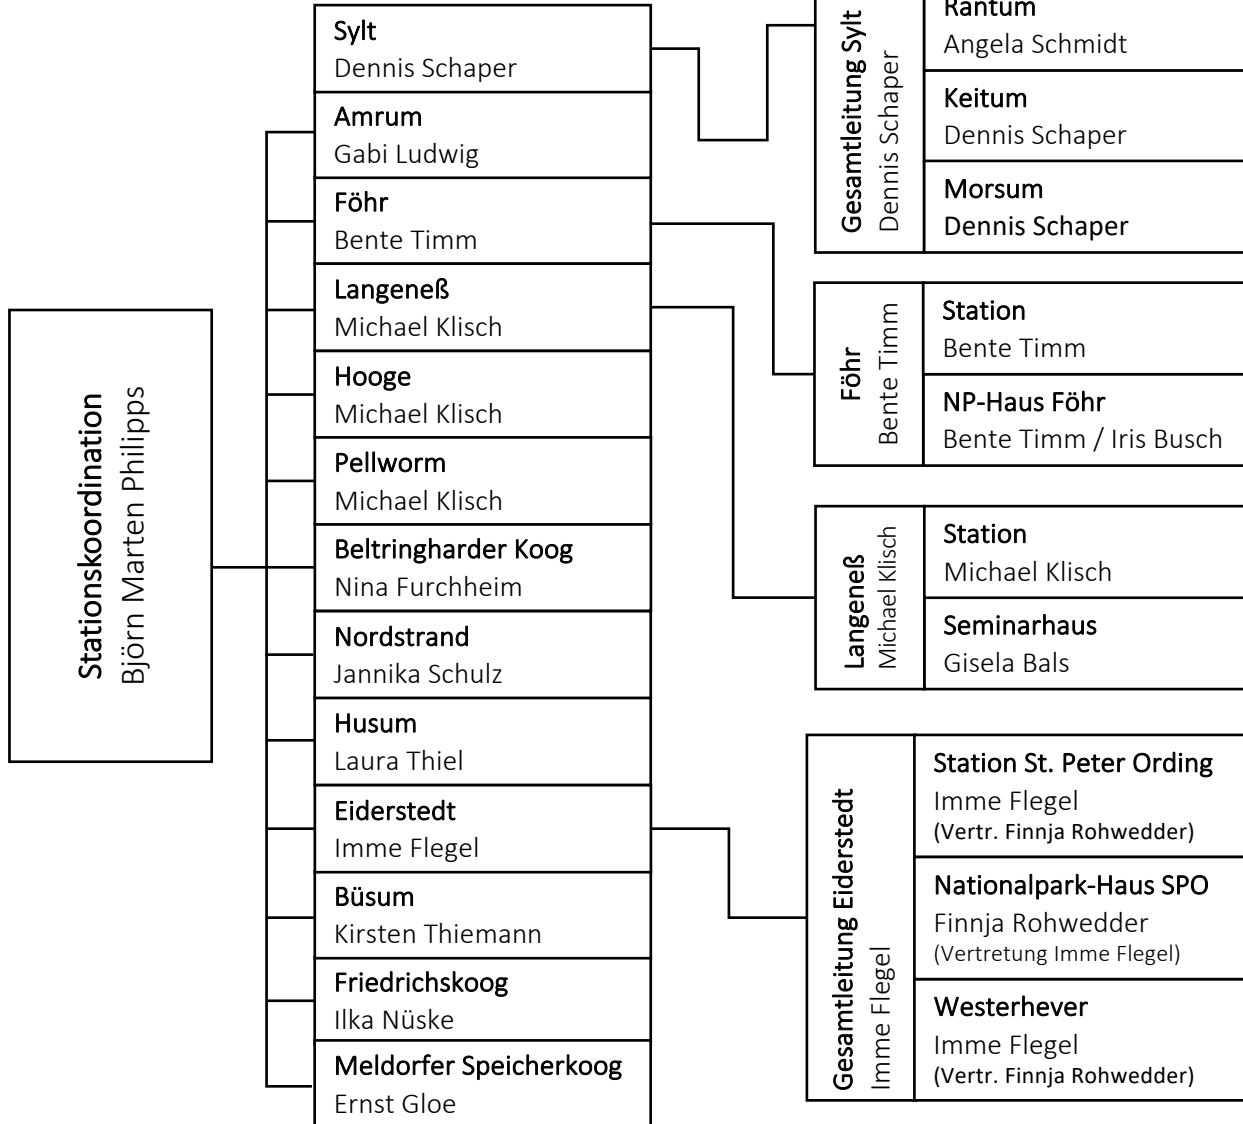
Stationskoordination
Björn Marten Philipps

Sylt
Dennis Schaper

Amrum
Gabi Ludwig

Föhr
Bente Timm

Langeneß
Michael Klisch

Hooge
Michael Klisch

Pellworm
Michael Klisch

Beltringharder Koog
Nina Furchheim

Nordstrand
Jannika Schulz

Husum
Laura Thiel

Eiderstedt
Imme Flegel

Büsum
Kirsten Thiemann

Friedrichskoog
Ilka Nüske

Meldorfer Speicherkoog
Ernst Gloe

Gesamtleitung Sylt
Dennis Schaper

Rantum
Angela Schmidt

Keitum
Dennis Schaper

Morsum
Dennis Schaper

Föhr
Bente Timm

Station
Bente Timm

NP-Haus Föhr
Bente Timm / Iris Busch

Langeneß
Michael Klisch

Station
Michael Klisch

Seminarhaus
Gisela Bals

Gesamtleitung Eiderstedt
Imme Flegel

Station St. Peter Ording
Imme Flegel
(Vertr. Finnja Rohwedder)

Nationalpark-Haus SPO
Finnja Rohwedder
(Vertretung Imme Flegel)

Westerhever
Imme Flegel
(Vertr. Finnja Rohwedder)